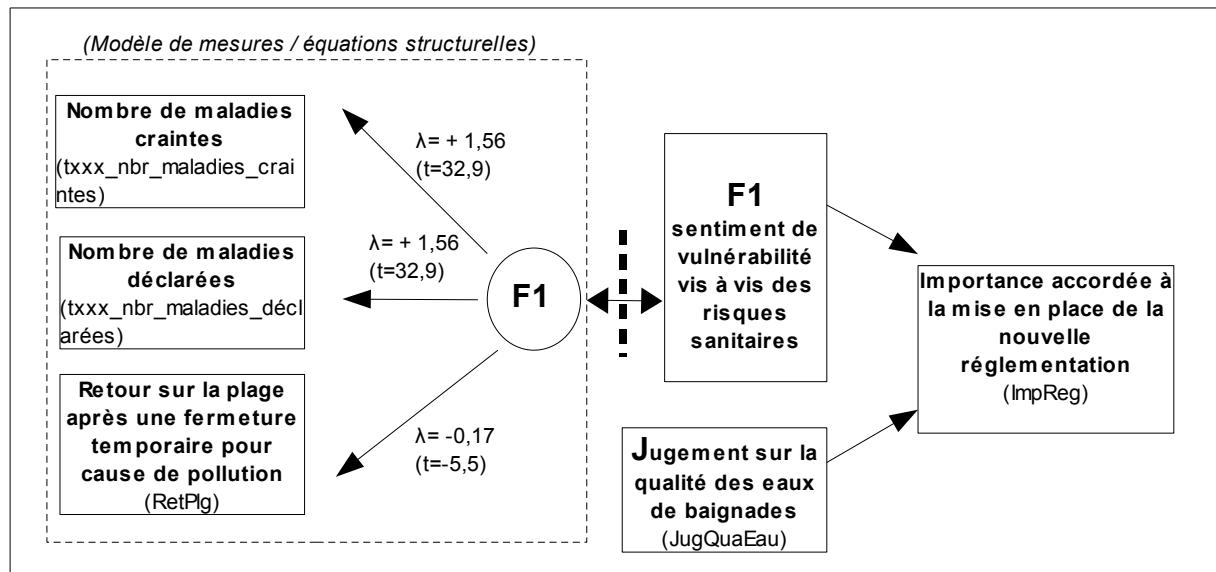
(Modèle de mesures / équations structurelles)

Nombre de maladies craintes
(txxx_nbr_maladies_craintes)

λ= + 1,56
(t=32,9)

Nombre de maladies déclarées
(txxx_nbr_maladies_déclarées)

λ= + 1,56
(t=32,9)

F1

Retour sur la plage après une fermeture temporaire pour cause de pollution
(RetPlg)

λ= -0,17
(t=-5,5)

F1
sentiment de vulnérabilité vis à vis des risques sanitaires

Importance accordée à la mise en place de la nouvelle réglementation
(ImpReg)

Jugement sur la qualité des eaux de baignades
(JugQuaEau)